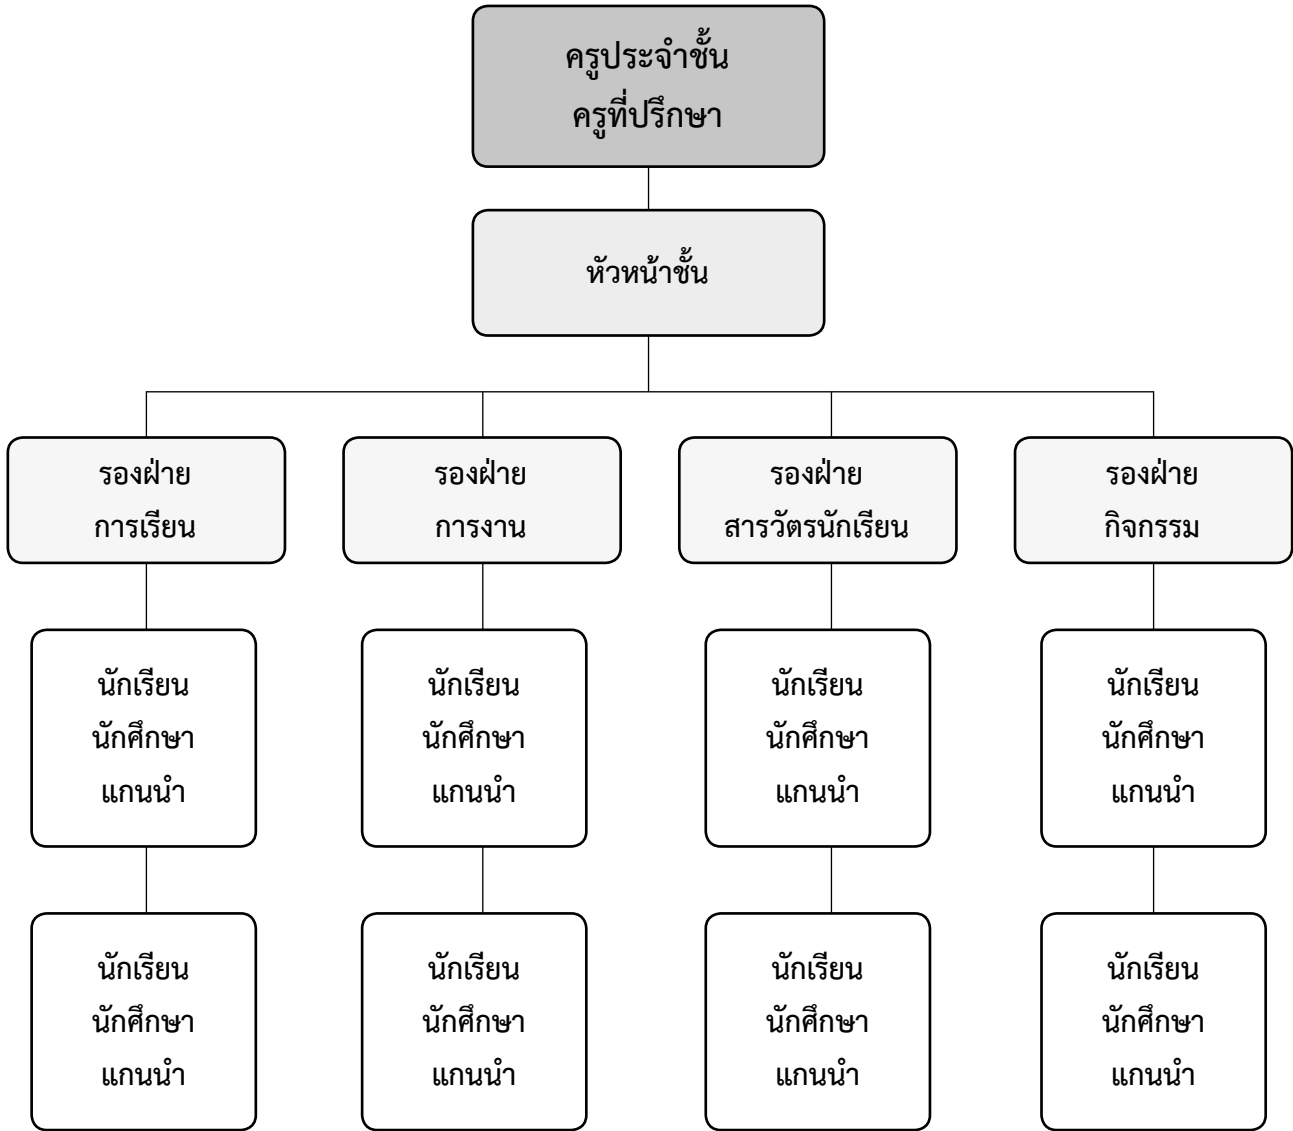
ครูประจำชั้น
ครูที่ปรึกษา

หัวหน้าชั้น

รองฝ่าย
การเรียน

รองฝ่าย
การงาน

รองฝ่าย
สารวัตรนักเรียน

รองฝ่าย
กิจกรรม

นักเรียน
นักศึกษา
แกนนำ

นักเรียน
นักศึกษา
แกนนำ

นักเรียน
นักศึกษา
แกนนำ

นักเรียน
นักศึกษา
แกนนำ

นักเรียน
นักศึกษา
แกนนำ

นักเรียน
นักศึกษา
แกนนำ

นักเรียน
นักศึกษา
แกนนำ

นักเรียน
นักศึกษา
แกนนำ